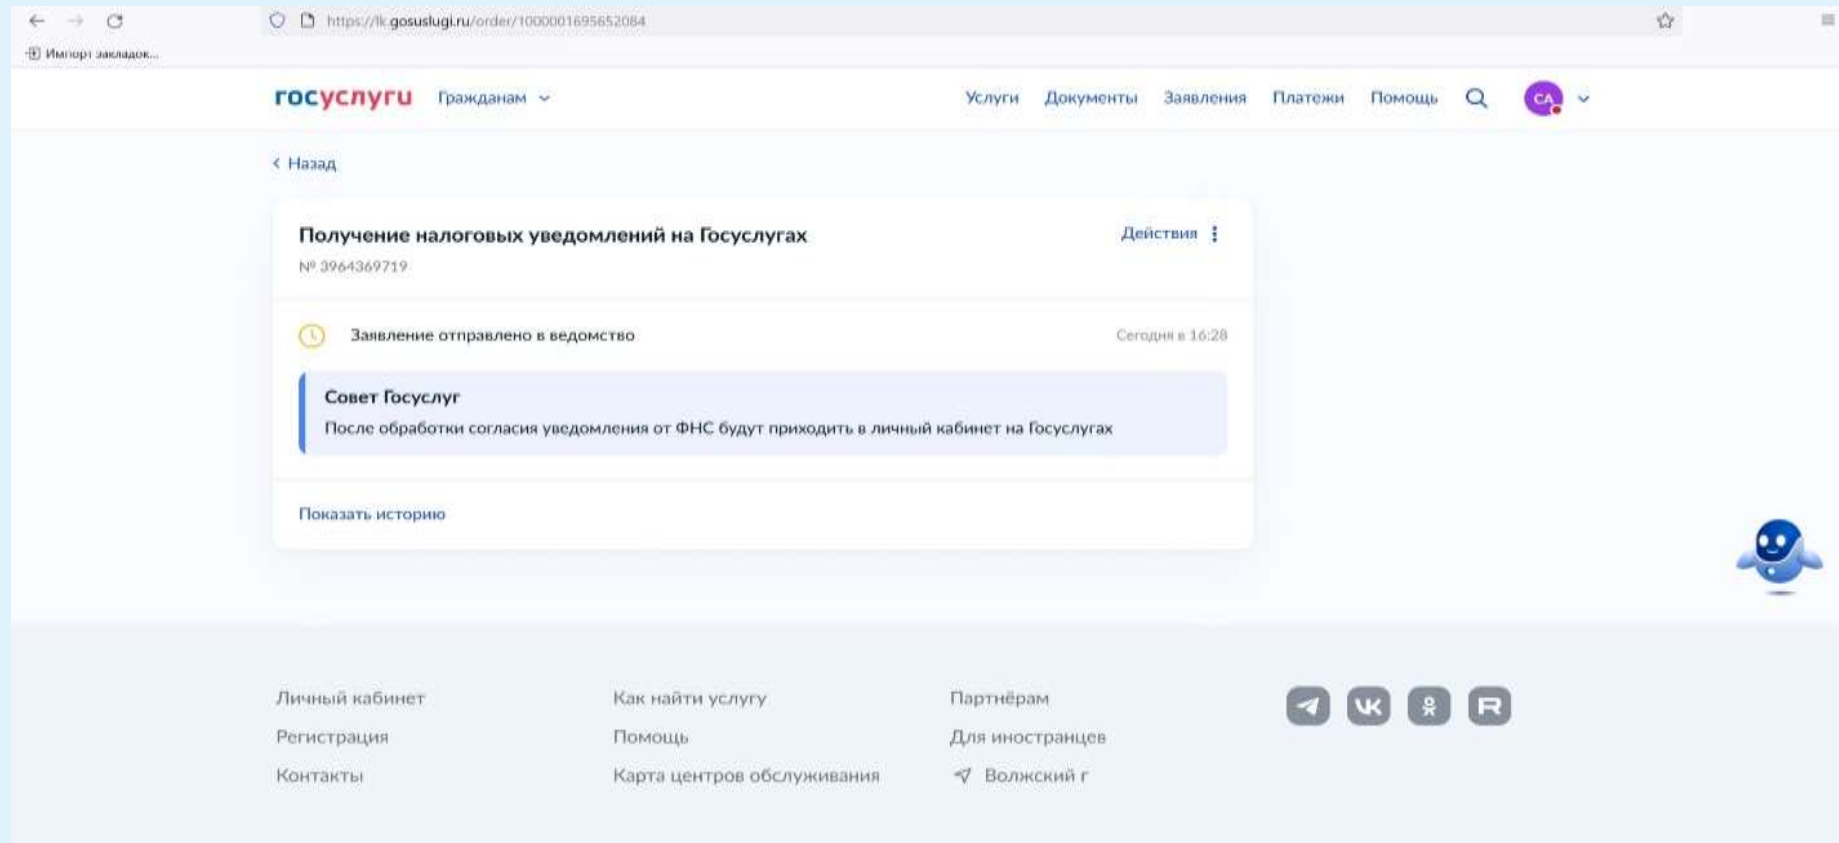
https://lk.gosuslugi.ru/order/1000001695652084

Импорт закладок...

госуслуги Гражданам

Услуги Документы Заявления Платежи Помощь

СА

‹ Назад

Получение налоговых уведомлений на Госуслугах

№ 3964369719

Действия

Заявление отправлено в ведомство

Сегодня в 16:28

Совет Госуслуг

После обработки согласия уведомления от ФНС будут приходить в личный кабинет на Госуслугах

Показать историю

Личный кабинет
Регистрация
Контакты

Как найти услугу
Помощь
Карта центров обслуживания

Партнёрам
Для иностранцев
Волжский г